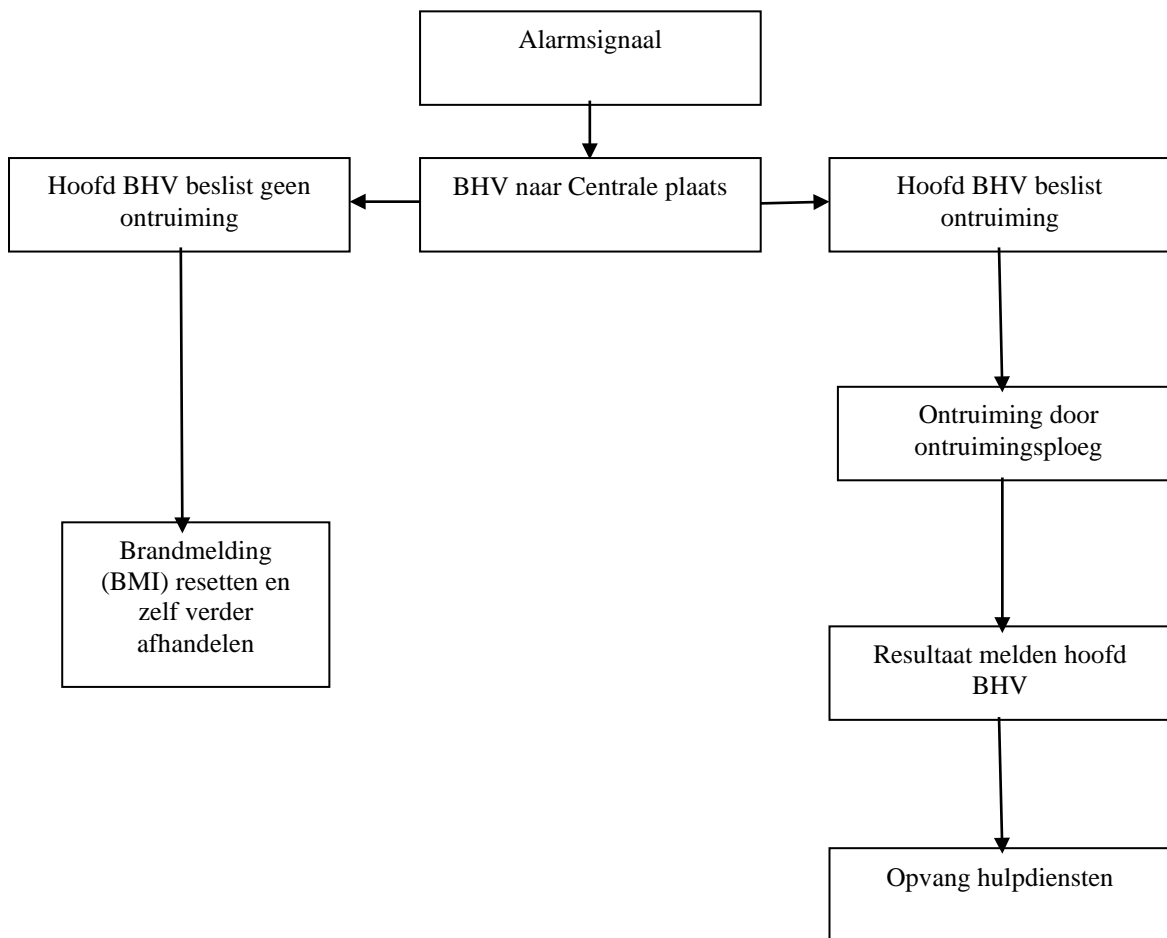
Alarmsignaal

BHV naar Centrale plaats

Hoofd BHV beslist geen ontruiming

Hoofd BHV beslist ontruiming

Brandmelding (BMI) resetten en zelf verder afhandelen

Ontruiming door ontruimingsploeg

Resultaat melden hoofd BHV

Opvang hulpdiensten